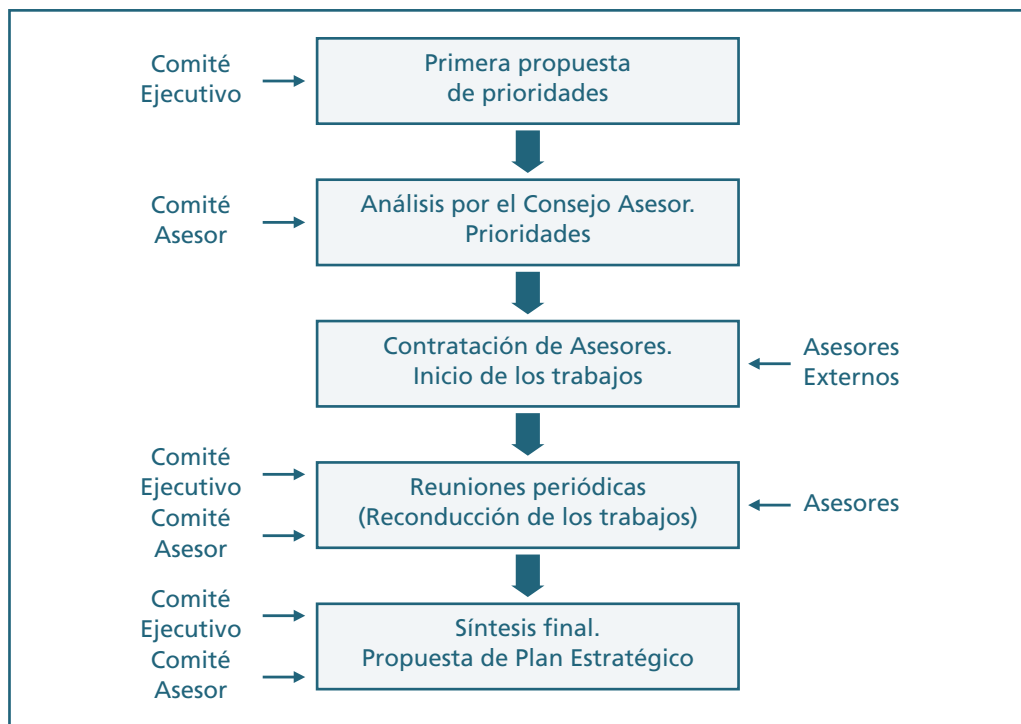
Comité Ejecutivo

Primera propuesta de prioridades

Comité Asesor

Análisis por el Consejo Asesor. Prioridades

Contratación de Asesores. Inicio de los trabajos

Asesores Externos

Comité Ejecutivo

Comité Asesor

Reuniones periódicas (Reconducción de los trabajos)

Asesores

Comité Ejecutivo

Comité Asesor

Síntesis final. Propuesta de Plan Estratégico